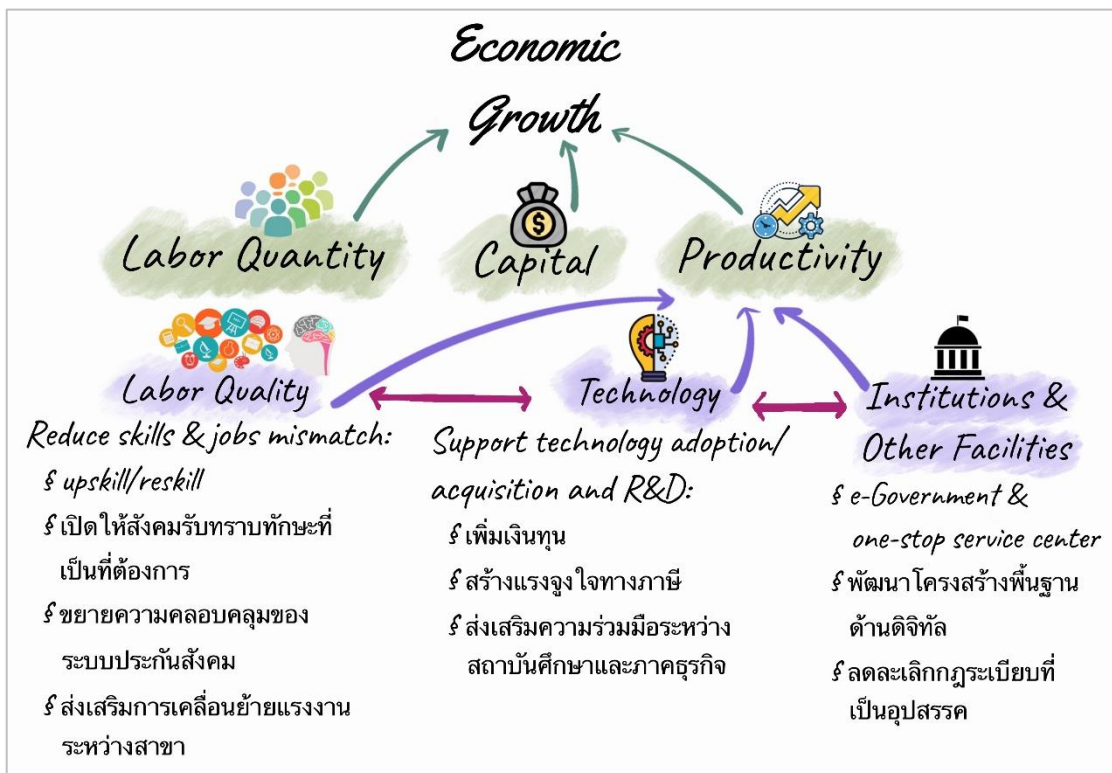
Economic Growth

Labor Quantity

Capital

Productivity

Labor Quality

Technology

Institutions & Other Facilities

Reduce skills & jobs mismatch:

§ upskill/reskill

§ เปิดให้สังคมรับทราบทักษะที่เป็นที่ต้องการ

§ ขยายความคลอบคลุมของระบบประกันสังคม

§ ส่งเสริมการเคลื่อนย้ายแรงงานระหว่างสาขา

Support technology adoption/ acquisition and R&D:

§ เพิ่มเงินทุน

§ สร้างแรงจูงใจทางภาษี

§ ส่งเสริมความร่วมมือระหว่างสถาบันศึกษาและภาคธุรกิจ

§ e-Government & one-stop service center

§ พัฒนาโครงสร้างพื้นฐานด้านดิจิทัล

§ ลดละเลิกกฎระเบียบที่เป็นอุปสรรค